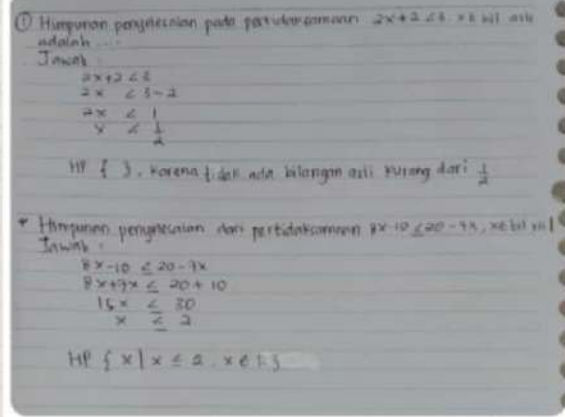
① Himpunan penyelesaian pada pertidaksamaan $2x+2<3$, $x\in$ bil asli adalah ...
Jawab :
$2x+2<3$
$2x<3-2$
$2x<1$
$x<\frac{1}{2}$

HP { }. Karena tidak ada bilangan asli kurang dari $\frac{1}{2}$

• Himpunan penyelesaian dari pertidaksamaan $8x-10\leq 20-7x$, $x\in$ bil asli
Jawab :
$8x-10\leq 20-7x$
$8x+7x\leq 20+10$
$15x\leq 30$
$x\leq 2$

HP $\{x \mid x\leq 2, x\in$ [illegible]$\}$